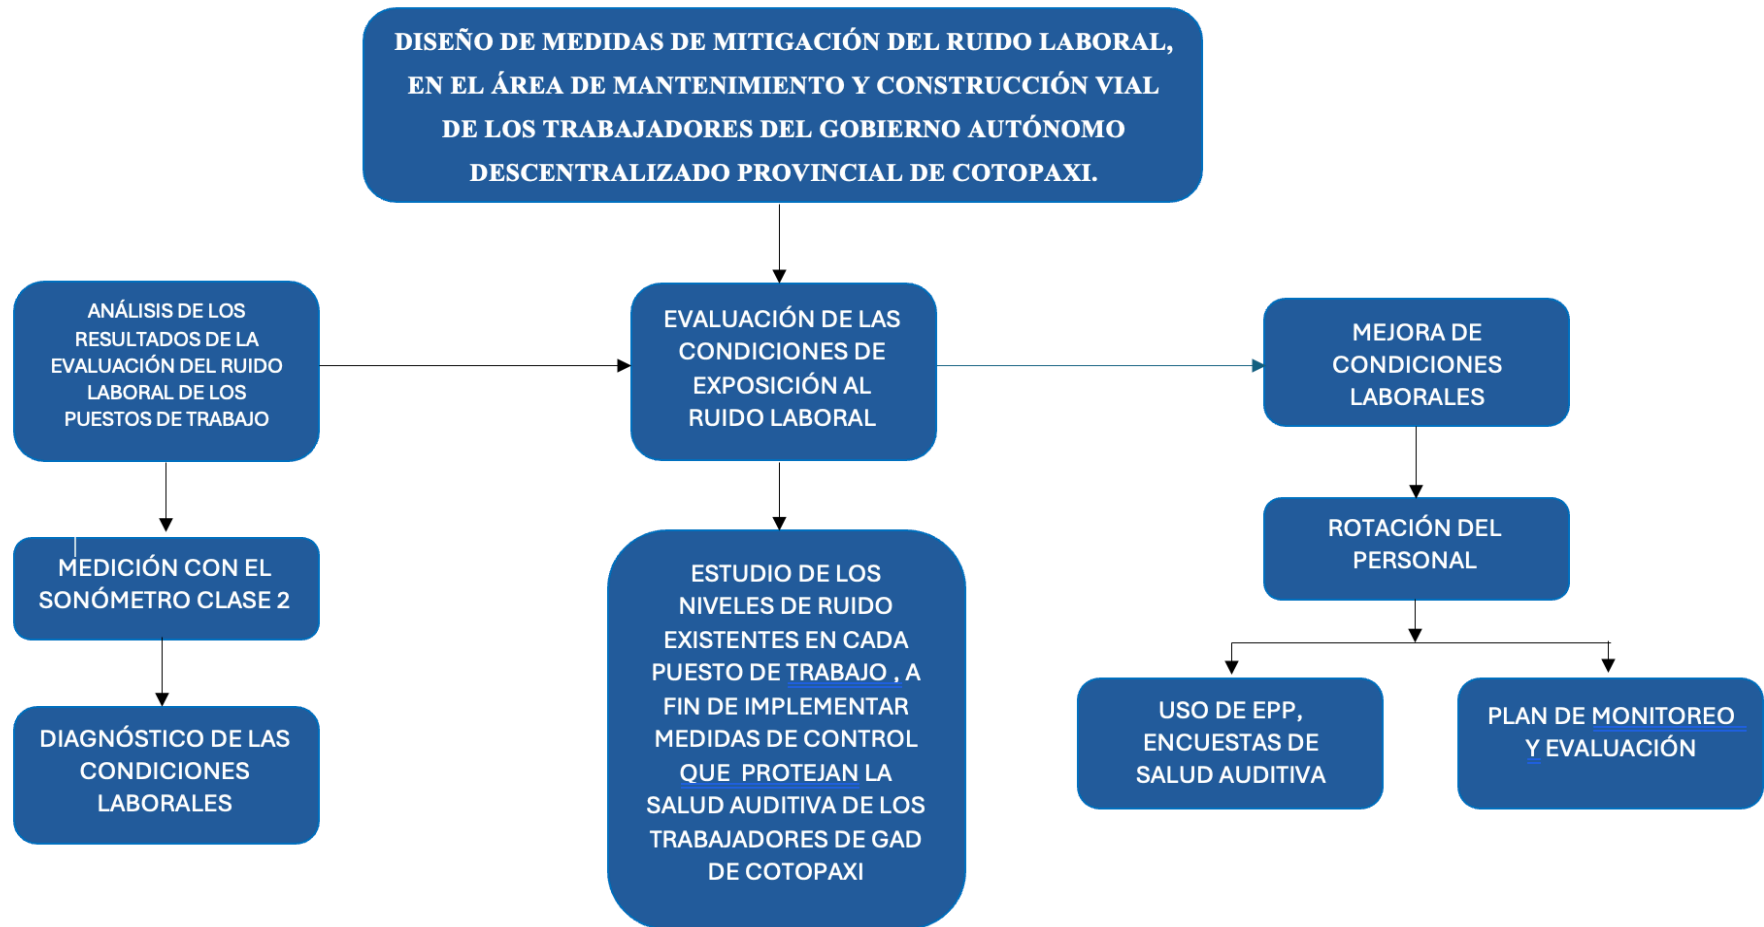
DISEÑO DE MEDIDAS DE MITIGACIÓN DEL RUIDO LABORAL, EN EL ÁREA DE MANTENIMIENTO Y CONSTRUCCIÓN VIAL DE LOS TRABAJADORES DEL GOBIERNO AUTÓNOMO DESCENTRALIZADO PROVINCIAL DE COTOPAXI.

ANÁLISIS DE LOS RESULTADOS DE LA EVALUACIÓN DEL RUIDO LABORAL DE LOS PUESTOS DE TRABAJO

MEDICIÓN CON EL SONÓMETRO CLASE 2

DIAGNÓSTICO DE LAS CONDICIONES LABORALES

EVALUACIÓN DE LAS CONDICIONES DE EXPOSICIÓN AL RUIDO LABORAL

ESTUDIO DE LOS NIVELES DE RUIDO EXISTENTES EN CADA PUESTO DE TRABAJO , A FIN DE IMPLEMENTAR MEDIDAS DE CONTROL QUE PROTEJAN LA SALUD AUDITIVA DE LOS TRABAJADORES DE GAD DE COTOPAXI

MEJORA DE CONDICIONES LABORALES

ROTACIÓN DEL PERSONAL

USO DE EPP, ENCUESTAS DE SALUD AUDITIVA

PLAN DE MONITOREO Y EVALUACIÓN